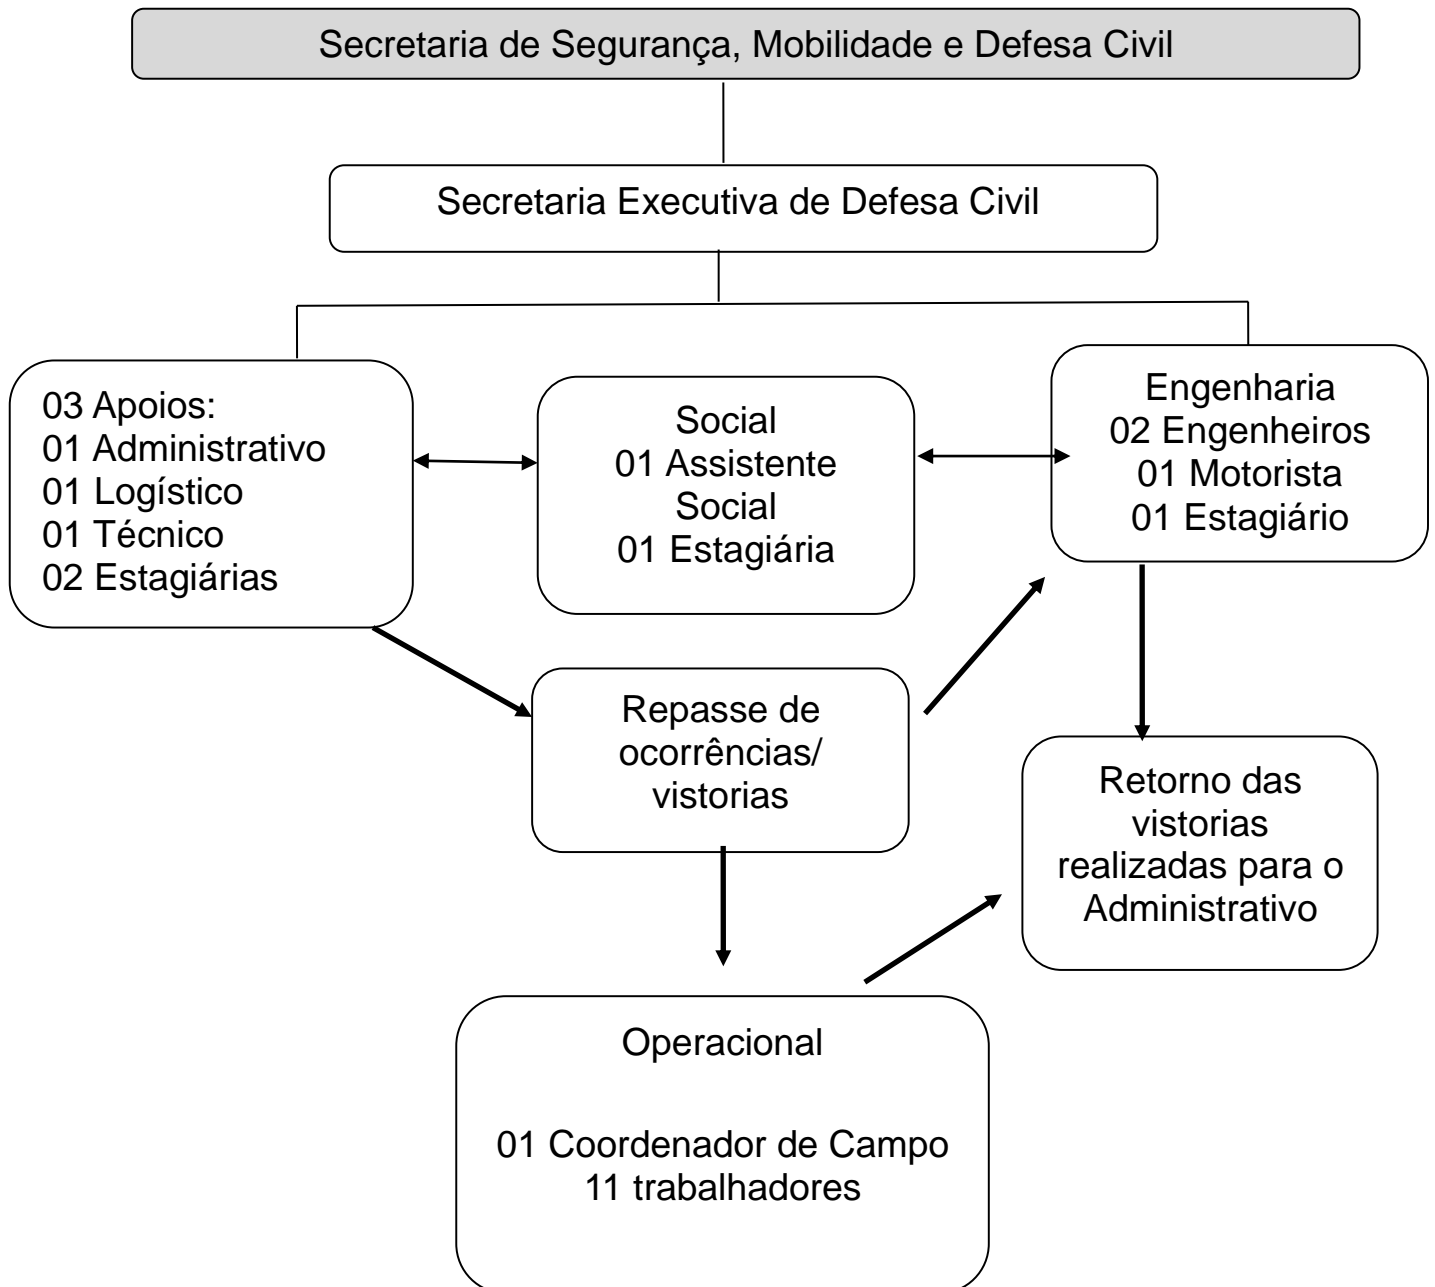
Secretaria de Segurança, Mobilidade e Defesa Civil

Secretaria Executiva de Defesa Civil

03 Apoios:
01 Administrativo
01 Logístico
01 Técnico
02 Estagiárias

Social
01 Assistente Social
01 Estagiária

Engenharia
02 Engenheiros
01 Motorista
01 Estagiário

Repasse de ocorrências/ vistorias

Retorno das vistorias realizadas para o Administrativo

Operacional

01 Coordenador de Campo
11 trabalhadores